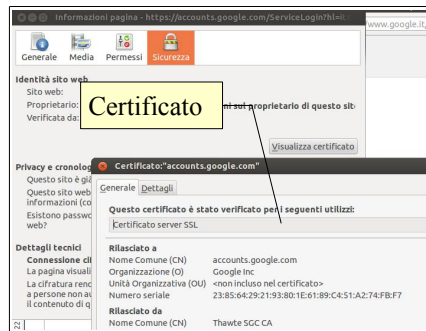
Informazioni pagina - https://accounts.google.com/ServiceLogin?hl=i

www.google.it

Generale Media Permessi Sicurezza

Identità sito web
Sito web:
Proprietario: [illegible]ni sul proprietario di questo sito
Verificata da:

Certificato

Visualizza certificato

Privacy e cronolo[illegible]
Questo sito è gi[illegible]
Questo sito web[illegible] informazioni (co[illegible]
Esistono passwo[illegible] web?

Dettagli tecnici
Connessione ci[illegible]
La pagina visuali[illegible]
La cifratura renc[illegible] a persone non au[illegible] il contenuto di q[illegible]

Certificato:"accounts.google.com"

Generale Dettagli

Questo certificato è stato verificato per i seguenti utilizzi:
Certificato server SSL

Rilasciato a
Nome Comune (CN) accounts.google.com
Organizzazione (O) Google Inc
Unità Organizzativa (OU) <non incluso nel certificato>
Numero seriale 23:85:64:29:21:93:80:1E:61:89:C4:51:A2:74:FB:F7

Rilasciato da
Nome Comune (CN) Thawte SGC CA

22